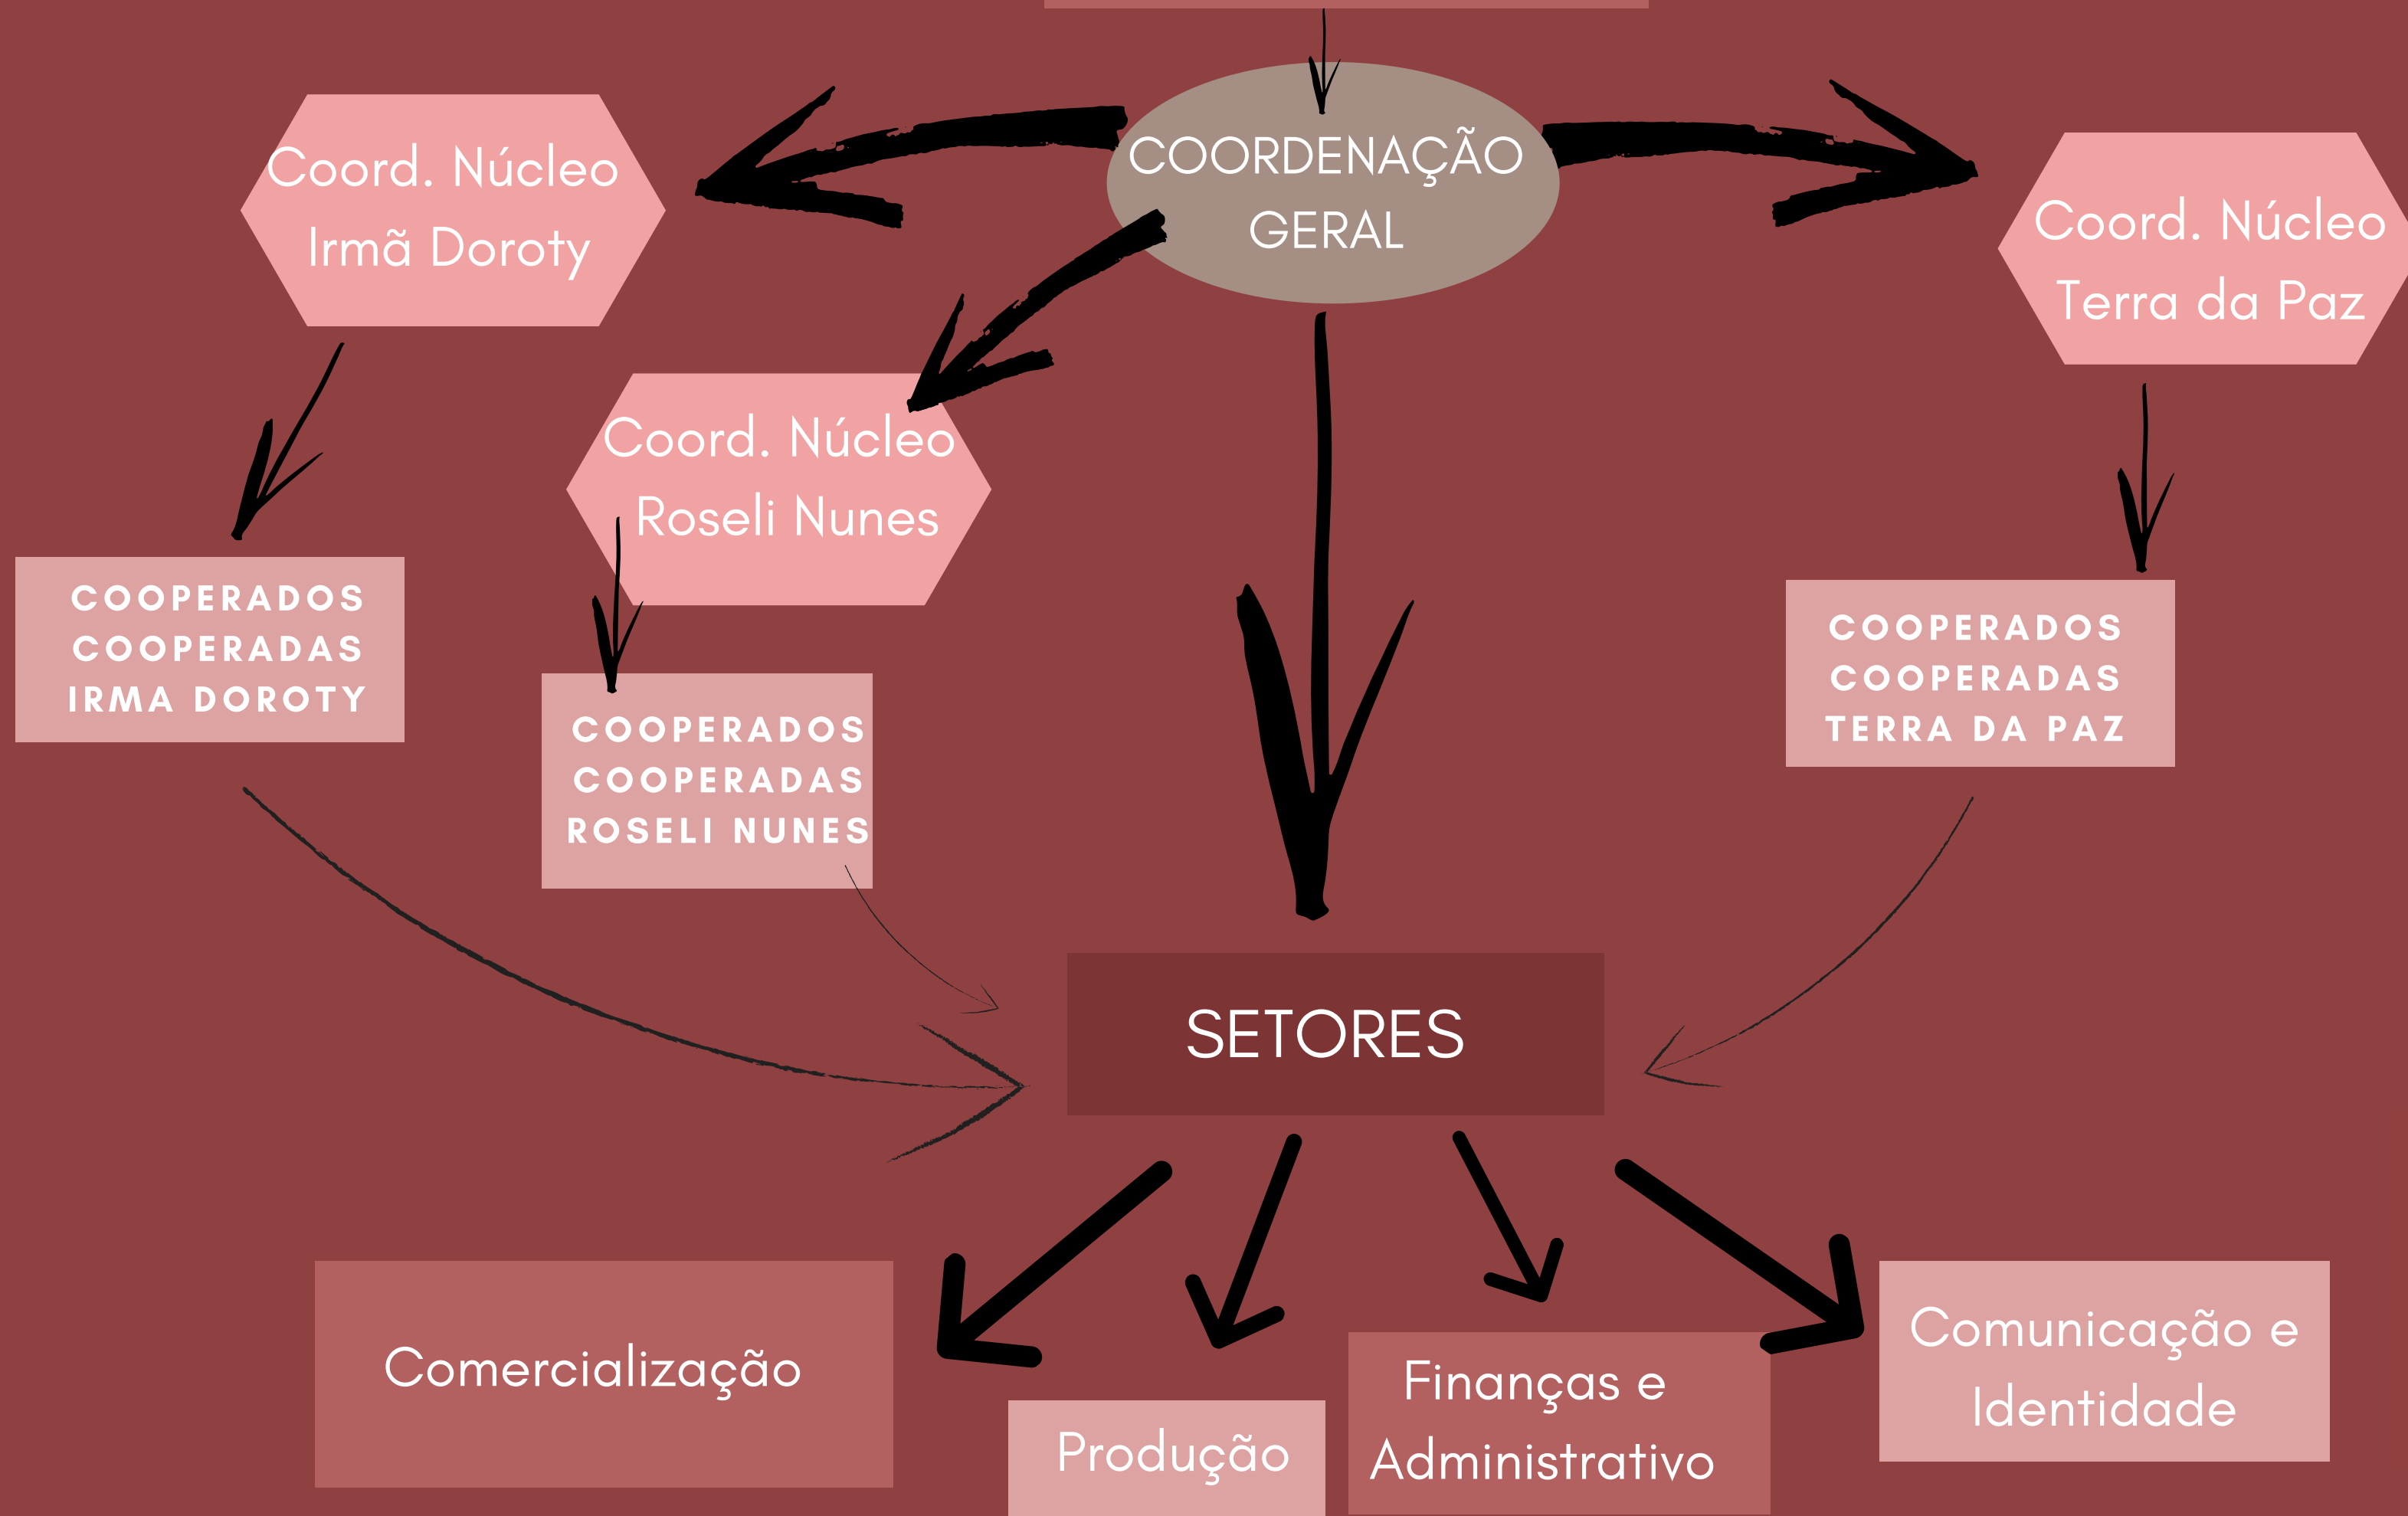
COORDENAÇÃO GERAL

Coord. Núcleo Irmã Doroty

Coord. Núcleo Roseli Nunes

Coord. Núcleo Terra da Paz

COOPERADOS COOPERADAS IRMA DOROTY

COOPERADOS COOPERADAS ROSELI NUNES

COOPERADOS COOPERADAS TERRA DA PAZ

SETORES

Comercialização

Produção

Finanças e Administrativo

Comunicação e Identidade